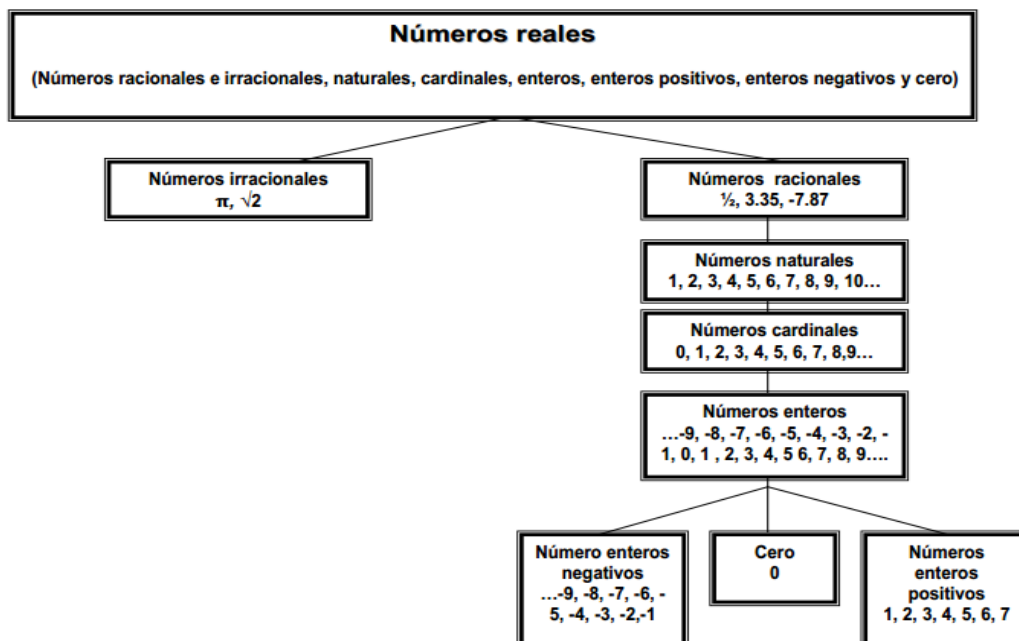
Números reales

(Números racionales e irracionales, naturales, cardinales, enteros, enteros positivos, enteros negativos y cero)

Números irracionales
$\pi$, $\sqrt{2}$

Números racionales
½, 3.35, -7.87

Números naturales
1, 2, 3, 4, 5, 6, 7, 8, 9, 10…

Números cardinales
0, 1, 2, 3, 4, 5, 6, 7, 8,9…

Números enteros
…-9, -8, -7, -6, -5, -4, -3, -2, -1, 0, 1 , 2, 3, 4, 5 6, 7, 8, 9….

Número enteros negativos
…-9, -8, -7, -6, -5, -4, -3, -2,-1

Cero
0

Números enteros positivos
1, 2, 3, 4, 5, 6, 7